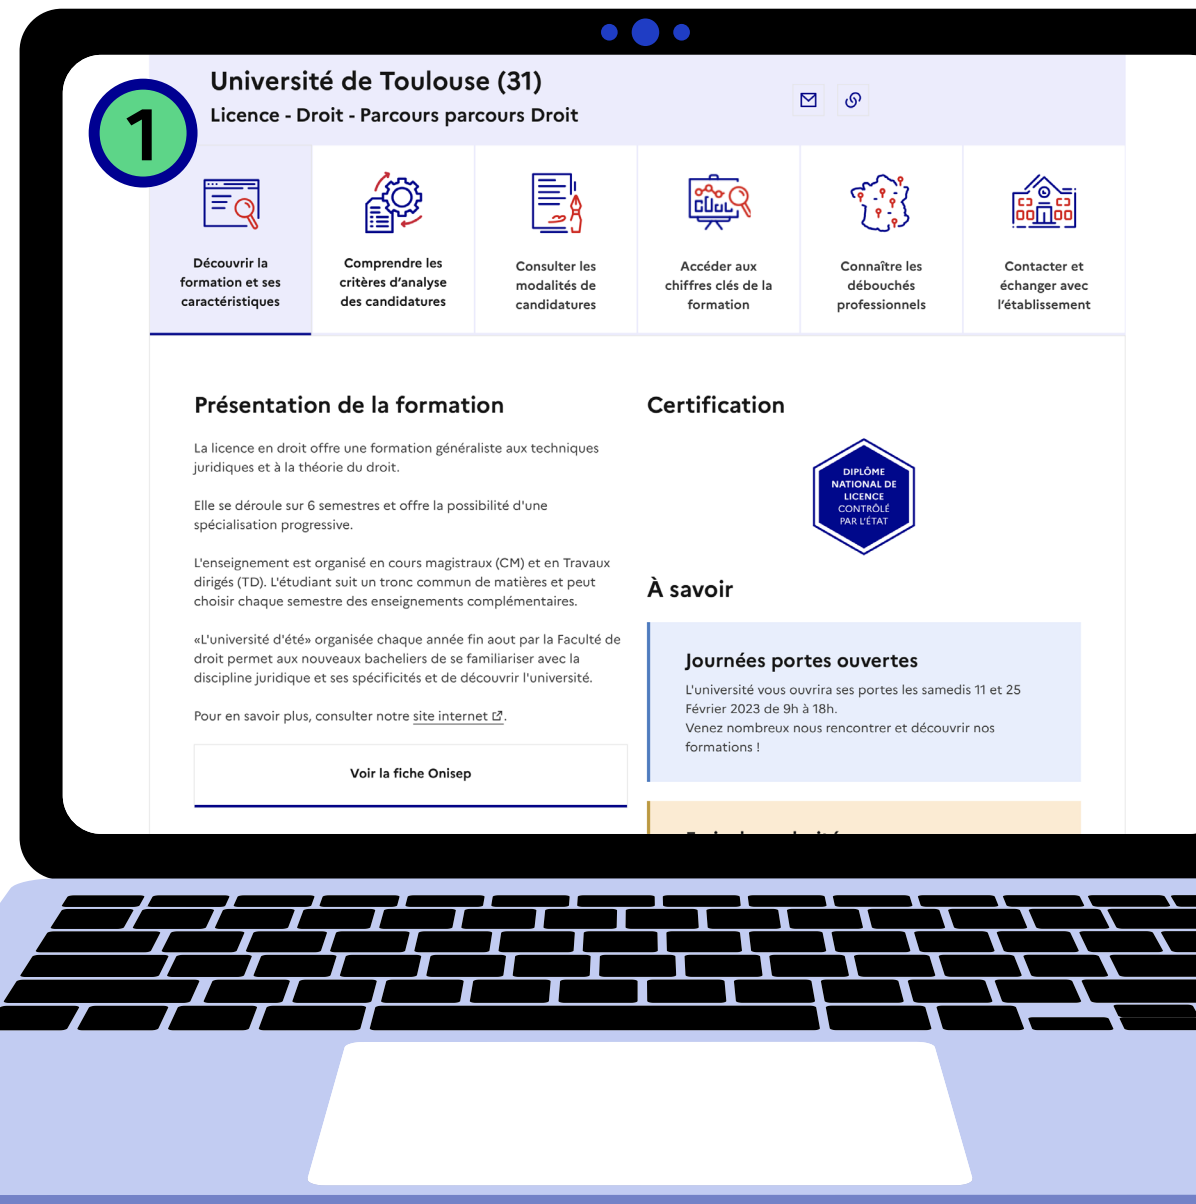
1

Université de Toulouse (31)
Licence - Droit - Parcours parcours Droit

Découvrir la formation et ses caractéristiques

Comprendre les critères d'analyse des candidatures

Consulter les modalités de candidatures

Accéder aux chiffres clés de la formation

Connaître les débouchés professionnels

Contacter et échanger avec l'établissement

Présentation de la formation

La licence en droit offre une formation généraliste aux techniques juridiques et à la théorie du droit.

Elle se déroule sur 6 semestres et offre la possibilité d'une spécialisation progressive.

L'enseignement est organisé en cours magistraux (CM) et en Travaux dirigés (TD). L'étudiant suit un tronc commun de matières et peut choisir chaque semestre des enseignements complémentaires.

«L'université d'été» organisée chaque année fin aout par la Faculté de droit permet aux nouveaux bacheliers de se familiariser avec la discipline juridique et ses spécificités et de découvrir l'université.

Pour en savoir plus, consulter notre site internet.

Voir la fiche Onisep

Certification

DIPLÔME NATIONAL DE LICENCE CONTRÔLÉ PAR L'ÉTAT

À savoir

Journées portes ouvertes

L'université vous ouvrira ses portes les samedis 11 et 25 Février 2023 de 9h à 18h.
Venez nombreux nous rencontrer et découvrir nos formations !

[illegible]